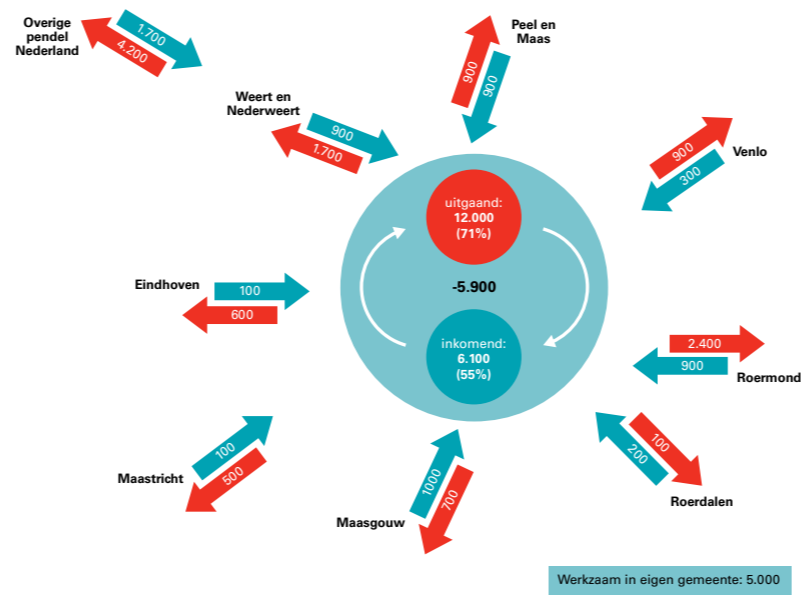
Overige pendel Nederland
1.700
4.200

Peel en Maas
900
900

Weert en Nederweert
900
1.700

Venlo
900
300

uitgaand: 12.000 (71%)

-5.900

inkomend: 6.100 (55%)

Eindhoven
100
600

2.400
900
Roermond

Maastricht
100
500

Maasgouw
1000
700

100
200
Roerdalen

Werkzaam in eigen gemeente: 5.000